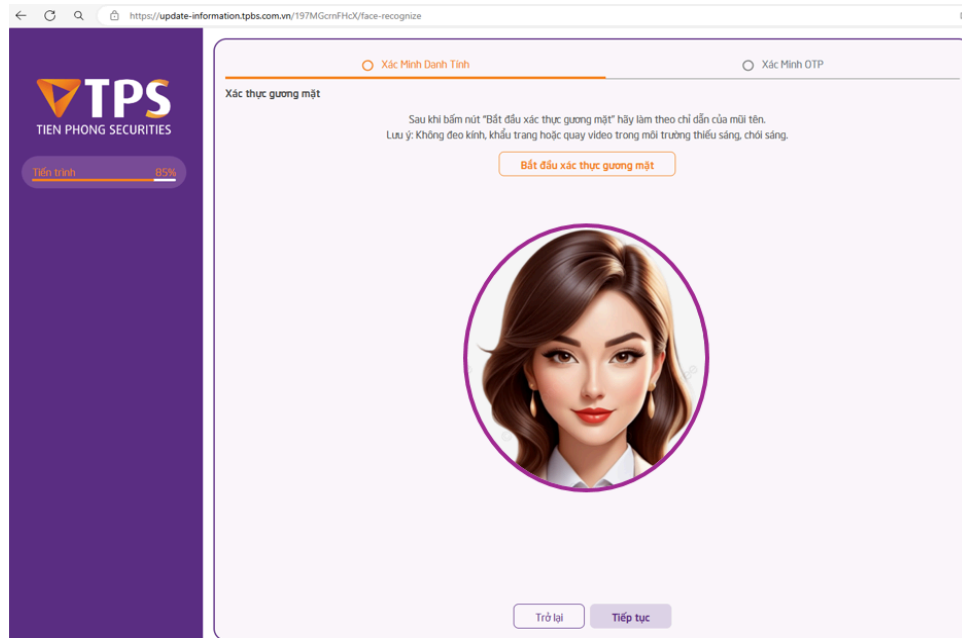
https://update-information.tpbs.com.vn/197MGcrnFHcX/face-recognize

TPS
TIEN PHONG SECURITIES

Tiến trình 85%

Xác Minh Danh Tính

Xác Minh OTP

Xác thực gương mặt

Sau khi bấm nút "Bắt đầu xác thực gương mặt" hãy làm theo chỉ dẫn của mũi tên.
Lưu ý: Không đeo kính, khẩu trang hoặc quay video trong môi trường thiếu sáng, chói sáng.

Bắt đầu xác thực gương mặt

Trở lại

Tiếp tục